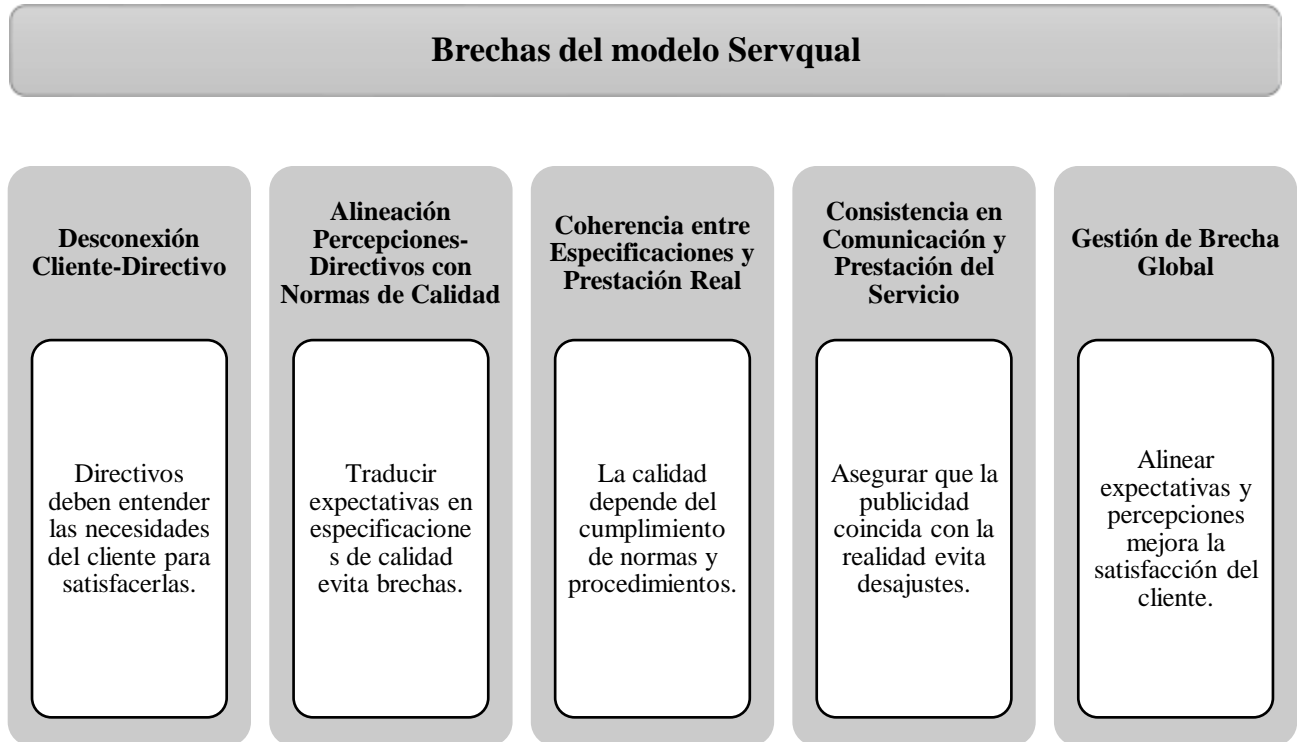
Brechas del modelo Servqual

Desconexión Cliente-Directivo

Directivos deben entender las necesidades del cliente para satisfacerlas.

Alineación Percepciones-Directivos con Normas de Calidad

Traducir expectativas en especificaciones de calidad evita brechas.

Coherencia entre Especificaciones y Prestación Real

La calidad depende del cumplimiento de normas y procedimientos.

Consistencia en Comunicación y Prestación del Servicio

Asegurar que la publicidad coincida con la realidad evita desajustes.

Gestión de Brecha Global

Alinear expectativas y percepciones mejora la satisfacción del cliente.